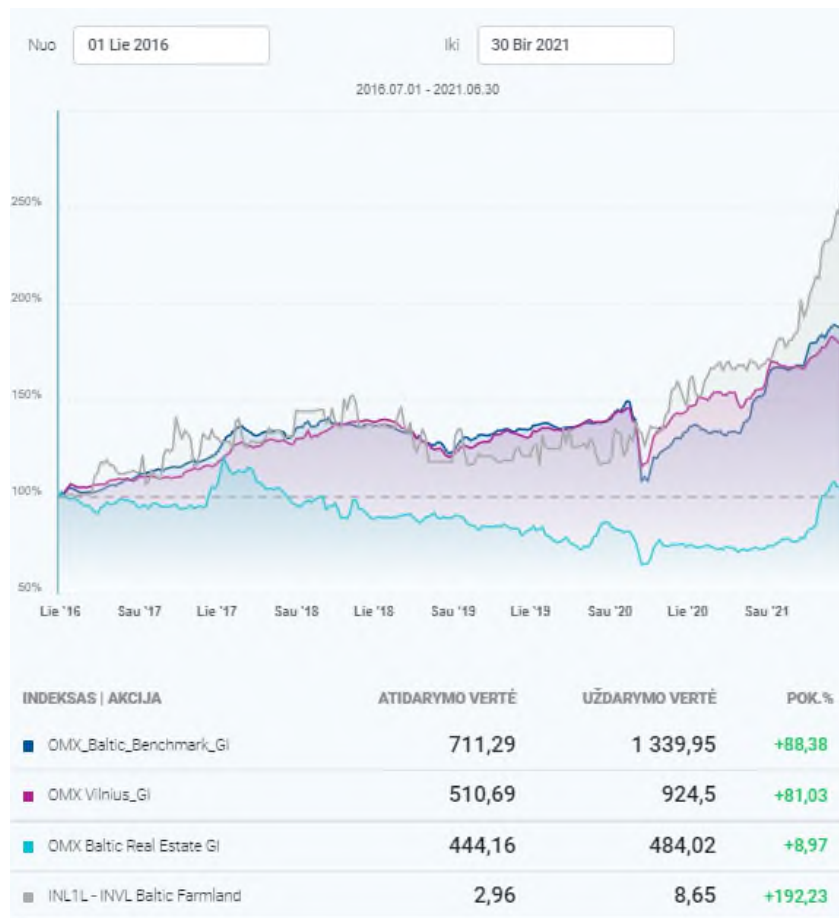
Nuo 01 Lie 2016

Iki 30 Bir 2021

2016.07.01 - 2021.06.30

250%
200%
150%
100%
50%

Lie '16 Sau '17 Lie '17 Sau '18 Lie '18 Sau '19 Lie '19 Sau '20 Lie '20 Sau '21

| INDEKSAS \| AKCIJA | ATIDARYMO VERTĖ | UŽDARYMO VERTĖ | POK.% |
|---|---|---|---|
| OMX_Baltic_Benchmark_GI | 711,29 | 1 339,95 | +88,38 |
| OMX Vilnius_GI | 510,69 | 924,5 | +81,03 |
| OMX Baltic Real Estate GI | 444,16 | 484,02 | +8,97 |
| INL1L - INVL Baltic Farmland | 2,96 | 8,65 | +192,23 |